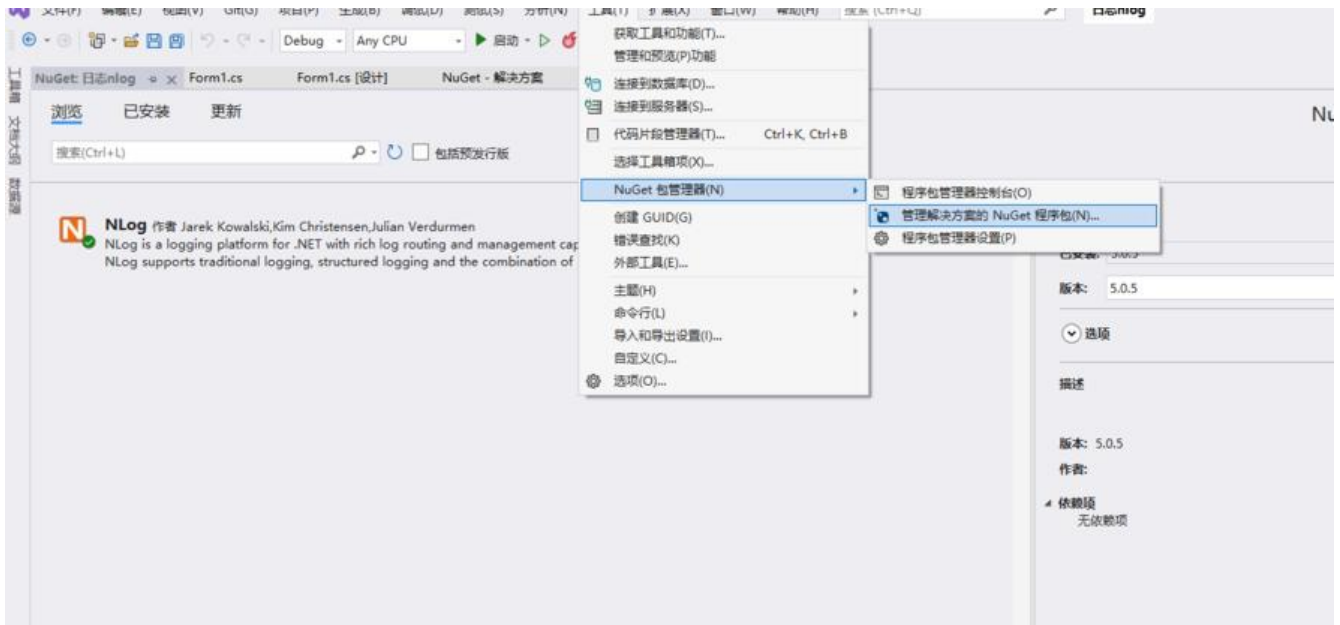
文件(F) 编辑(E) 视图(V) Git(G) 项目(P) 生成(B) 调试(D) 测试(S) 分析(N) 工具(T) 扩展(X) 窗口(W) 帮助(H) 搜索 (Ctrl+Q) 日志nlog

Debug Any CPU ▶ 启动 ▷

工具箱 文档大纲 数据源

NuGet: 日志nlog Form1.cs Form1.cs [设计] NuGet - 解决方案

浏览 已安装 更新

搜索(Ctrl+L) 包括预发行版

NLog 作者 Jarek Kowalski,Kim Christensen,Julian Verdurmen
NLog is a logging platform for .NET with rich log routing and management cap
NLog supports traditional logging, structured logging and the combination of

获取工具和功能(T)...
管理和预览(P)功能
连接到数据库(D)...
连接到服务器(S)...
代码片段管理器(T)... Ctrl+K, Ctrl+B
选择工具箱项(X)...
NuGet 包管理器(N)
创建 GUID(G)
错误查找(K)
外部工具(E)...
主题(H)
命令行(L)
导入和导出设置(I)...
自定义(C)...
选项(O)...

程序包管理器控制台(O)
管理解决方案的 NuGet 程序包(N)...
程序包管理器设置(P)

Nu

已安装: 5.0.5
版本: 5.0.5
选项
描述
版本: 5.0.5
作者:
依赖项
无依赖项